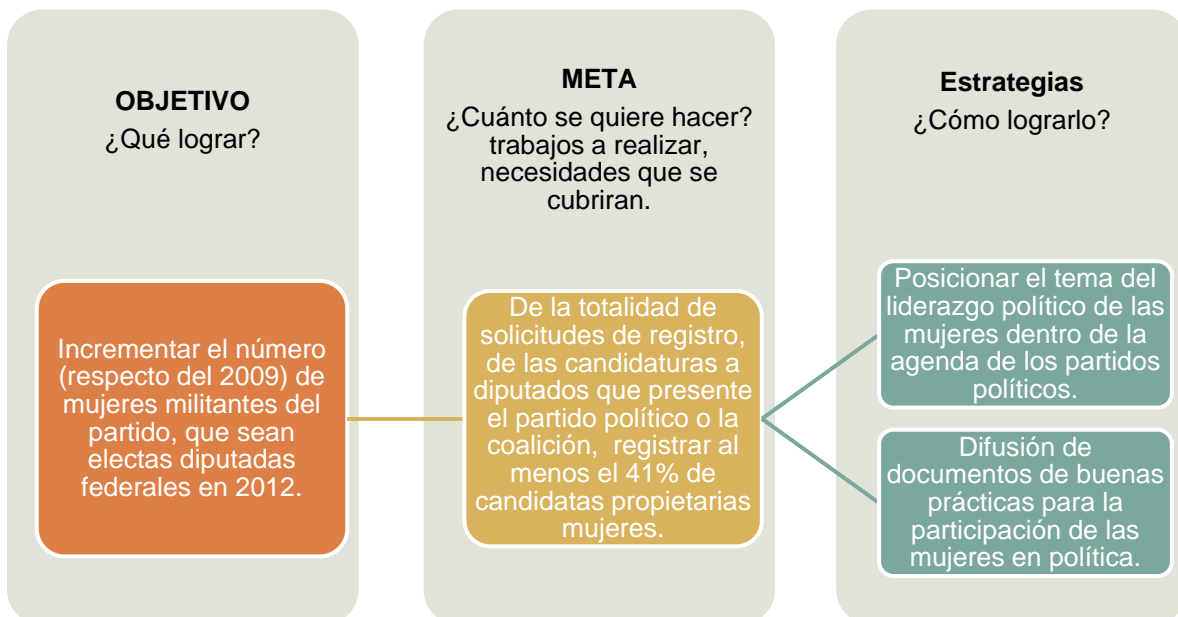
OBJETIVO
¿Qué lograr?

Incrementar el número (respecto del 2009) de mujeres militantes del partido, que sean electas diputadas federales en 2012.

META
¿Cuánto se quiere hacer? trabajos a realizar, necesidades que se cubriran.

De la totalidad de solicitudes de registro, de las candidaturas a diputados que presente el partido político o la coalición, registrar al menos el 41% de candidatas propietarias mujeres.

Estrategias
¿Cómo lograrlo?

Posicionar el tema del liderazgo político de las mujeres dentro de la agenda de los partidos políticos.

Difusión de documentos de buenas prácticas para la participación de las mujeres en política.